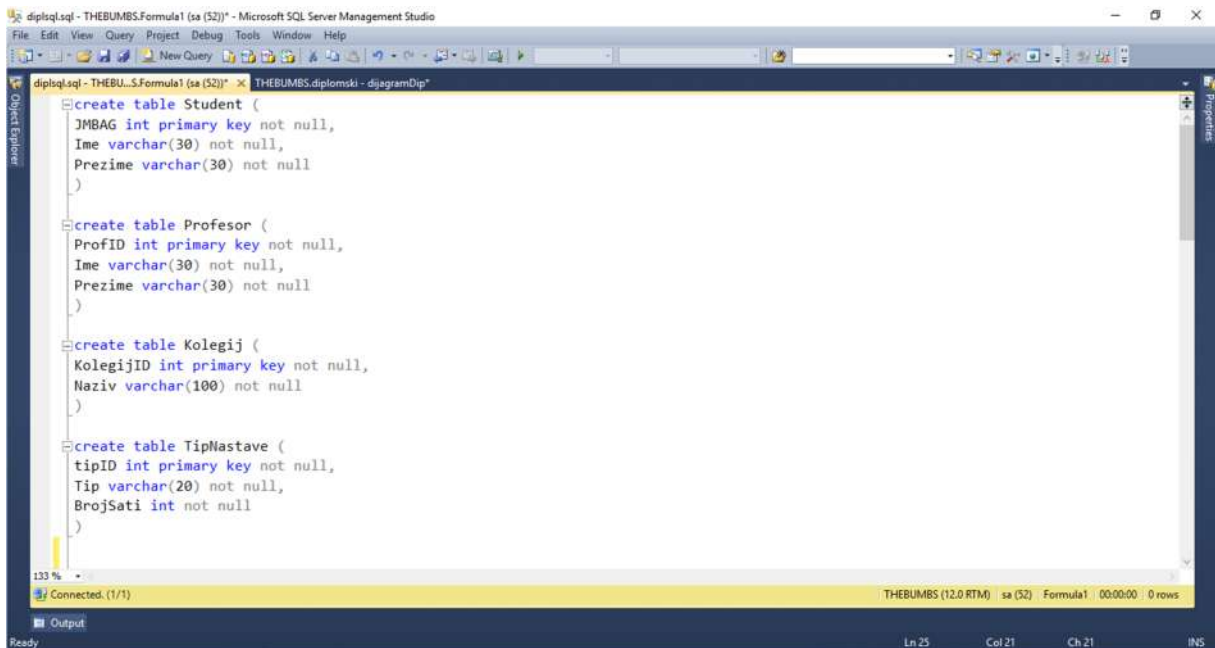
diplsql.sql - THEBUMBS.Formula1 (sa (52))* - Microsoft SQL Server Management Studio

File Edit View Query Project Debug Tools Window Help

New Query

Object Explorer

diplsql.sql - THEBU...S.Formula1 (sa (52))* × THEBUMBS.diplomski - dijagramDip*

create table Student (
JMBAG int primary key not null,
Ime varchar(30) not null,
Prezime varchar(30) not null
)

create table Profesor (
ProfID int primary key not null,
Ime varchar(30) not null,
Prezime varchar(30) not null
)

create table Kolegij (
KolegijID int primary key not null,
Naziv varchar(100) not null
)

create table TipNastave (
tipID int primary key not null,
Tip varchar(20) not null,
BrojSati int not null
)

Properties

133 %

Connected. (1/1)

THEBUMBS (12.0 RTM) | sa (52) | Formula1 | 00:00:00 | 0 rows

Output

Ready

Ln 25 Col 21 Ch 21 INS